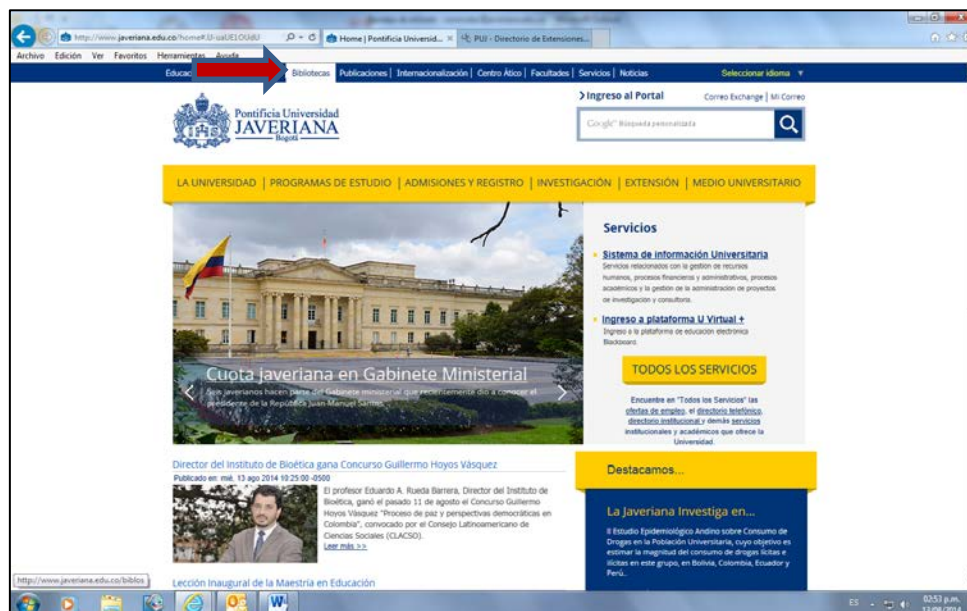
http://www.javeriana.edu.co/home#.U-uaUE1OUdU
Home | Pontificia Universid... ×
PUJ - Directorio de Extensiones...

Archivo Edición Ver Favoritos Herramientas Ayuda

Educac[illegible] | Bibliotecas | Publicaciones | Internacionalización | Centro Ático | Facultades | Servicios | Noticias
Seleccionar idioma ▼

Pontificia Universidad JAVERIANA Bogotá

> Ingreso al Portal
Correo Exchange | Mi Correo

Google™ Búsqueda personalizada

LA UNIVERSIDAD | PROGRAMAS DE ESTUDIO | ADMISIONES Y REGISTRO | INVESTIGACIÓN | EXTENSIÓN | MEDIO UNIVERSITARIO

Cuota javeriana en Gabinete Ministerial
Dos javerianos hacen parte del Gabinete ministerial que recientemente dio a conocer el presidente de la República Juan Manuel Santos.

Servicios

Sistema de información Universitaria
Servicios relacionados con la gestión de recursos humanos, procesos financieros y administrativos, procesos académicos y la gestión de la administración de proyectos de investigación y consultoría.

Ingreso a plataforma U Virtual +
Ingreso a la plataforma de educación electrónica Blackboard.

TODOS LOS SERVICIOS

Encuentre en "Todos los Servicios" las ofertas de empleo, el directorio telefónico, directorio institucional y demás servicios institucionales y académicos que ofrece la Universidad.

Director del Instituto de Bioética gana Concurso Guillermo Hoyos Vásquez
Publicado en: mié, 13 ago 2014 10:25:00 -0500
El profesor Eduardo A. Rueda Barrera, Director del Instituto de Bioética, ganó el pasado 11 de agosto el Concurso Guillermo Hoyos Vásquez "Proceso de paz y perspectivas democráticas en Colombia", convocado por el Consejo Latinoamericano de Ciencias Sociales (CLACSO).
Leer más >>

Destacamos...

La Javeriana Investiga en...
II Estudio Epidemiológico Andino sobre Consumo de Drogas en la Población Universitaria, cuyo objetivo es estimar la magnitud del consumo de drogas ilícitas e lícitas en este grupo, en Bolivia, Colombia, Ecuador y Perú.

http://www.javeriana.edu.co/biblos

Lección Inaugural de la Maestría en Educación

ES 02:53 p.m. 13/08/2014